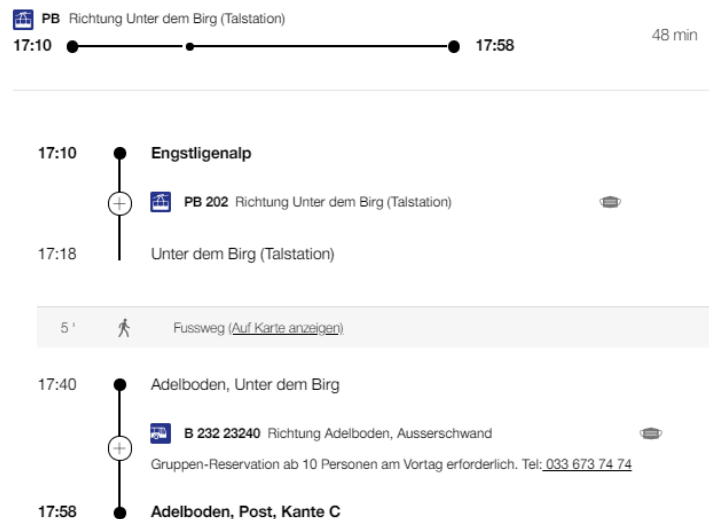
PB Richtung Unter dem Birg (Talstation)

17:10 17:58 48 min

17:10 Engstligenalp

PB 202 Richtung Unter dem Birg (Talstation)

17:18 Unter dem Birg (Talstation)

5 ' Fussweg (Auf Karte anzeigen)

17:40 Adelboden, Unter dem Birg

B 232 23240 Richtung Adelboden, Ausserschwand

Gruppen-Reservation ab 10 Personen am Vortag erforderlich. Tel: 033 673 74 74

17:58 Adelboden, Post, Kante C